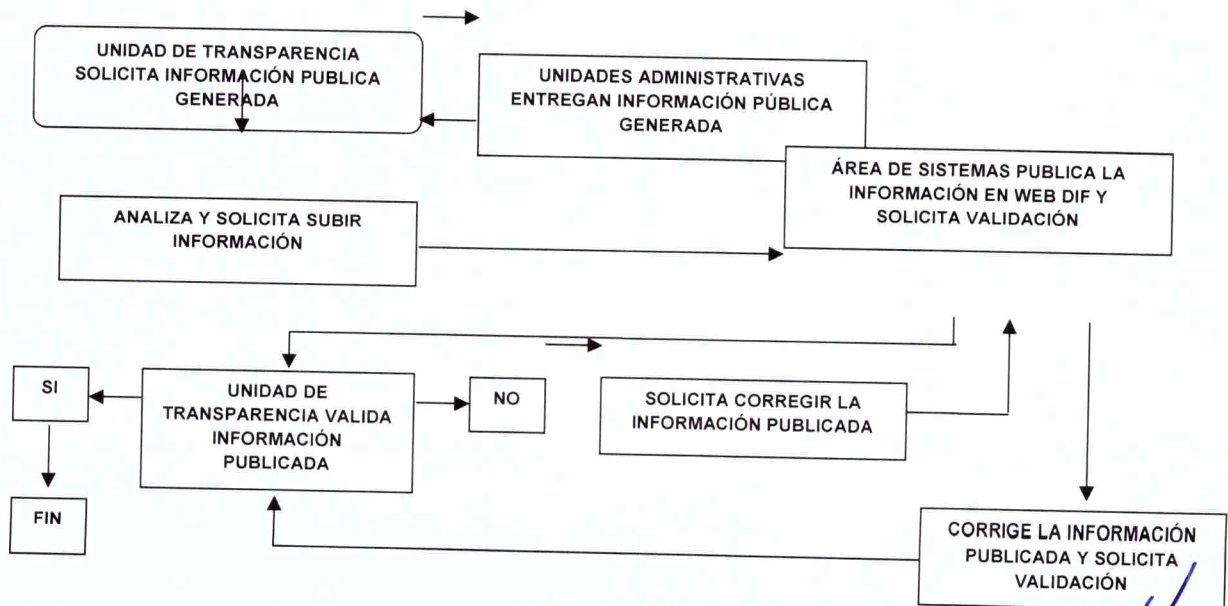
UNIDAD DE TRANSPARENCIA SOLICITA INFORMACIÓN PUBLICA GENERADA

UNIDADES ADMINISTRATIVAS ENTREGAN INFORMACIÓN PÚBLICA GENERADA

ÁREA DE SISTEMAS PUBLICA LA INFORMACIÓN EN WEB DIF Y SOLICITA VALIDACIÓN

ANALIZA Y SOLICITA SUBIR INFORMACIÓN

SI

UNIDAD DE TRANSPARENCIA VALIDA INFORMACIÓN PUBLICADA

NO

SOLICITA CORREGIR LA INFORMACIÓN PUBLICADA

FIN

CORRIGE LA INFORMACIÓN PUBLICADA Y SOLICITA VALIDACIÓN